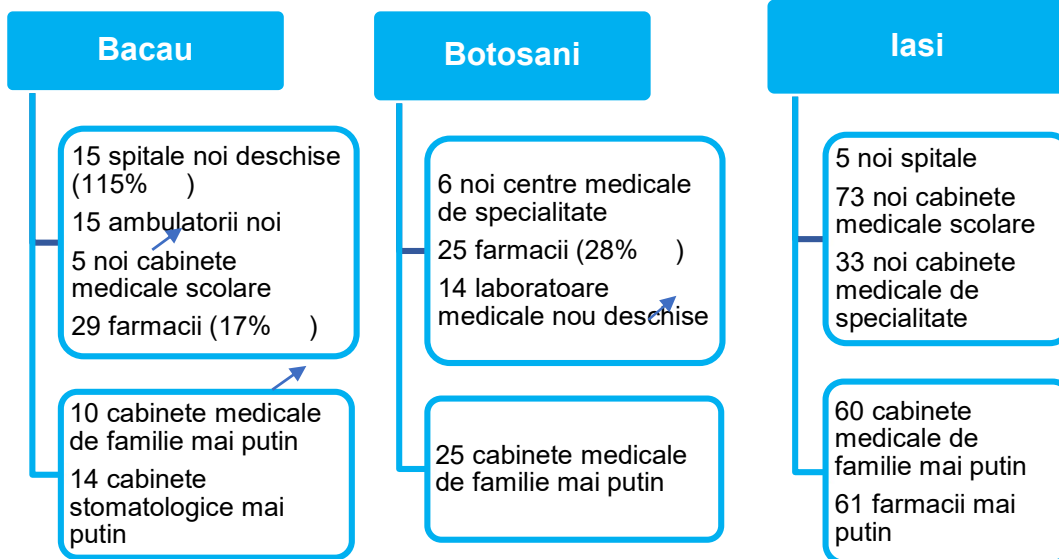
Bacau

15 spitale noi deschise (115%  )

15 ambulatorii noi

5 noi cabinete medicale scolare

29 farmacii (17%  )

10 cabinete medicale de familie mai putin

14 cabinete stomatologice mai putin

Botosani

6 noi centre medicale de specialitate

25 farmacii (28%  )

14 laboratoare medicale nou deschise

25 cabinete medicale de familie mai putin

Iasi

5 noi spitale

73 noi cabinete medicale scolare

33 noi cabinete medicale de specialitate

60 cabinete medicale de familie mai putin

61 farmacii mai putin